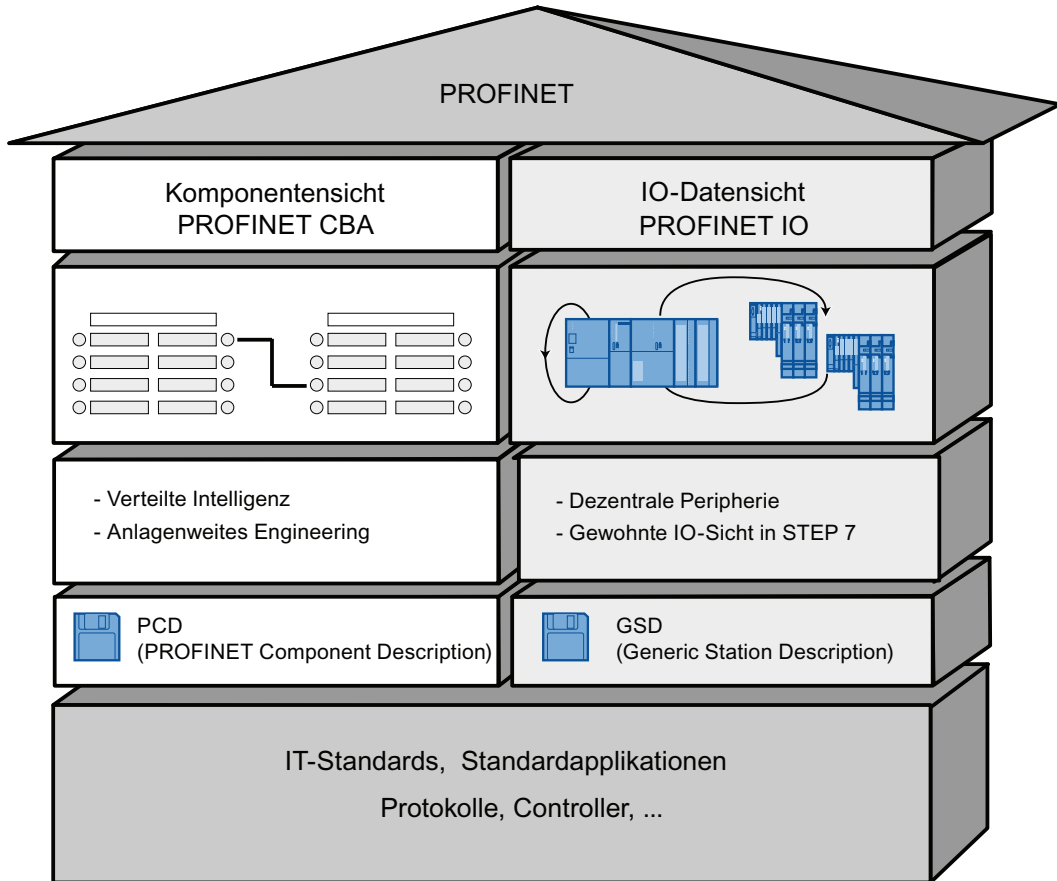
PROFINET

Komponentensicht
PROFINET CBA

IO-Datensicht
PROFINET IO

- Verteilte Intelligenz
- Anlagenweites Engineering

- Dezentrale Peripherie
- Gewohnte IO-Sicht in STEP 7

PCD
(PROFINET Component Description)

GSD
(Generic Station Description)

IT-Standards, Standardapplikationen
Protokolle, Controller, ...